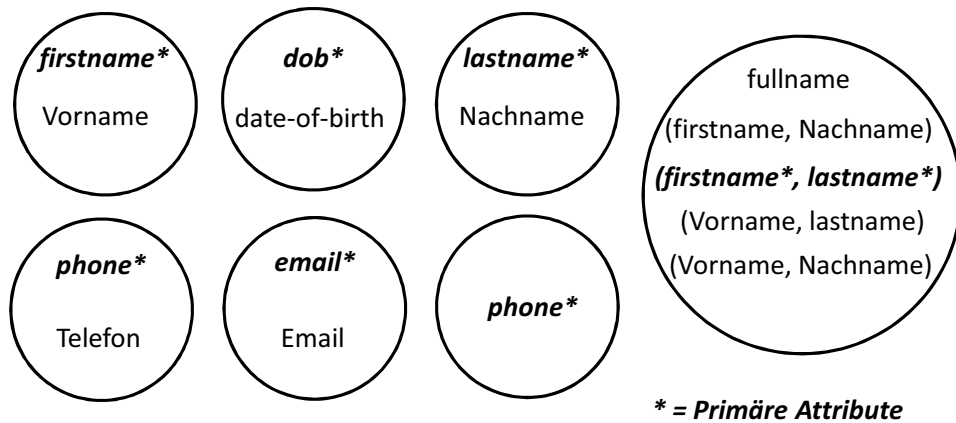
firstname*
Vorname

dob*
date-of-birth

lastname*
Nachname

fullname
(firstname, Nachname)
(firstname*, lastname*)
(Vorname, lastname)
(Vorname, Nachname)

phone*
Telefon

email*
Email

phone*

* = Primäre Attribute